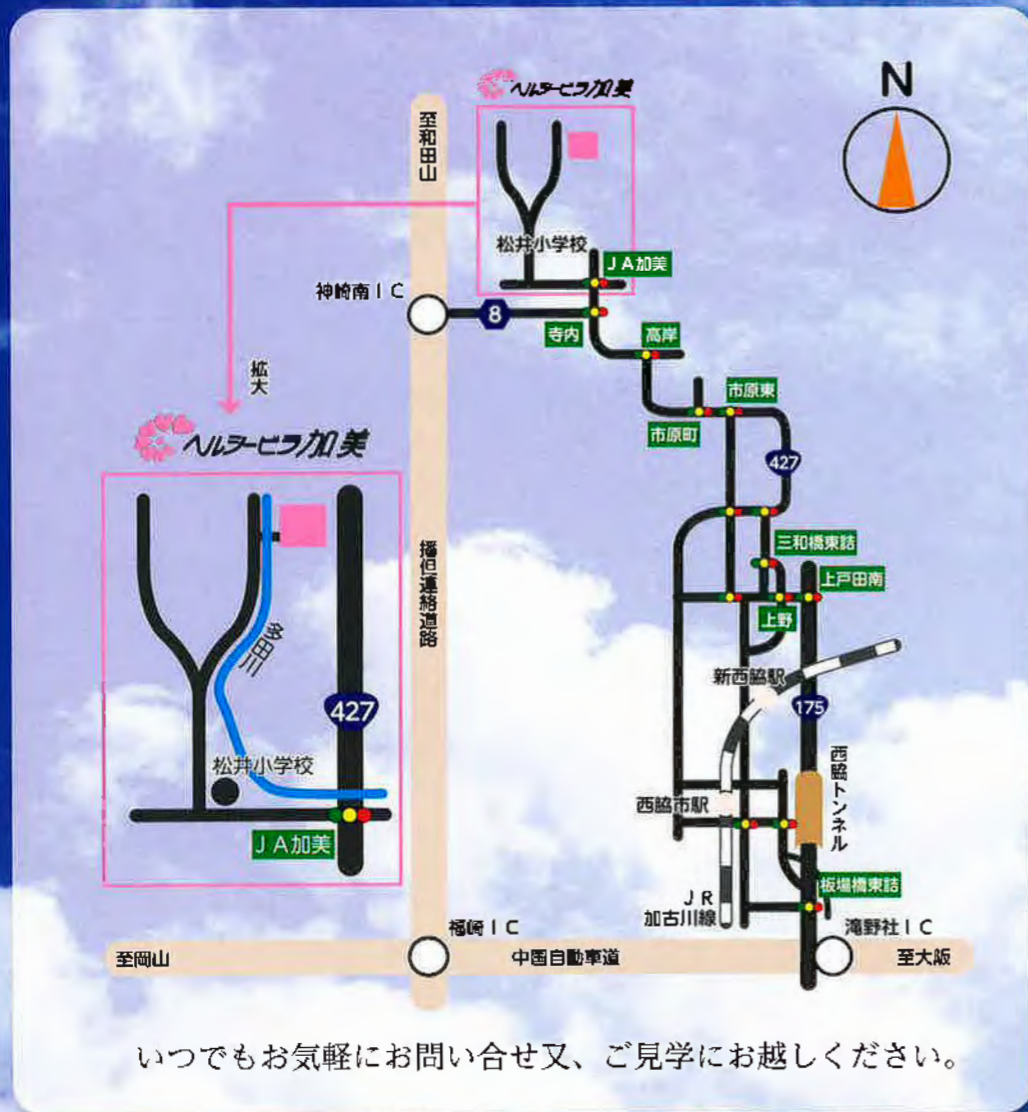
ヘルスーピア加美

N

至和田山

松井小学校

ＪＡ加美

神崎南ＩＣ

8

寺内

高岸

市原東

市原町

427

拡大

ヘルスーピア加美

多田川

427

松井小学校

ＪＡ加美

播但連絡道路

三和橋東詰

上戸田南

上野

新西脇駅

175

西脇トンネル

西脇市駅

ＪＲ加古川線

板場橋東詰

福崎ＩＣ

滝野社ＩＣ

至岡山

中国自動車道

至大阪

いつでもお気軽にお問い合せ又、ご見学にお越しください。